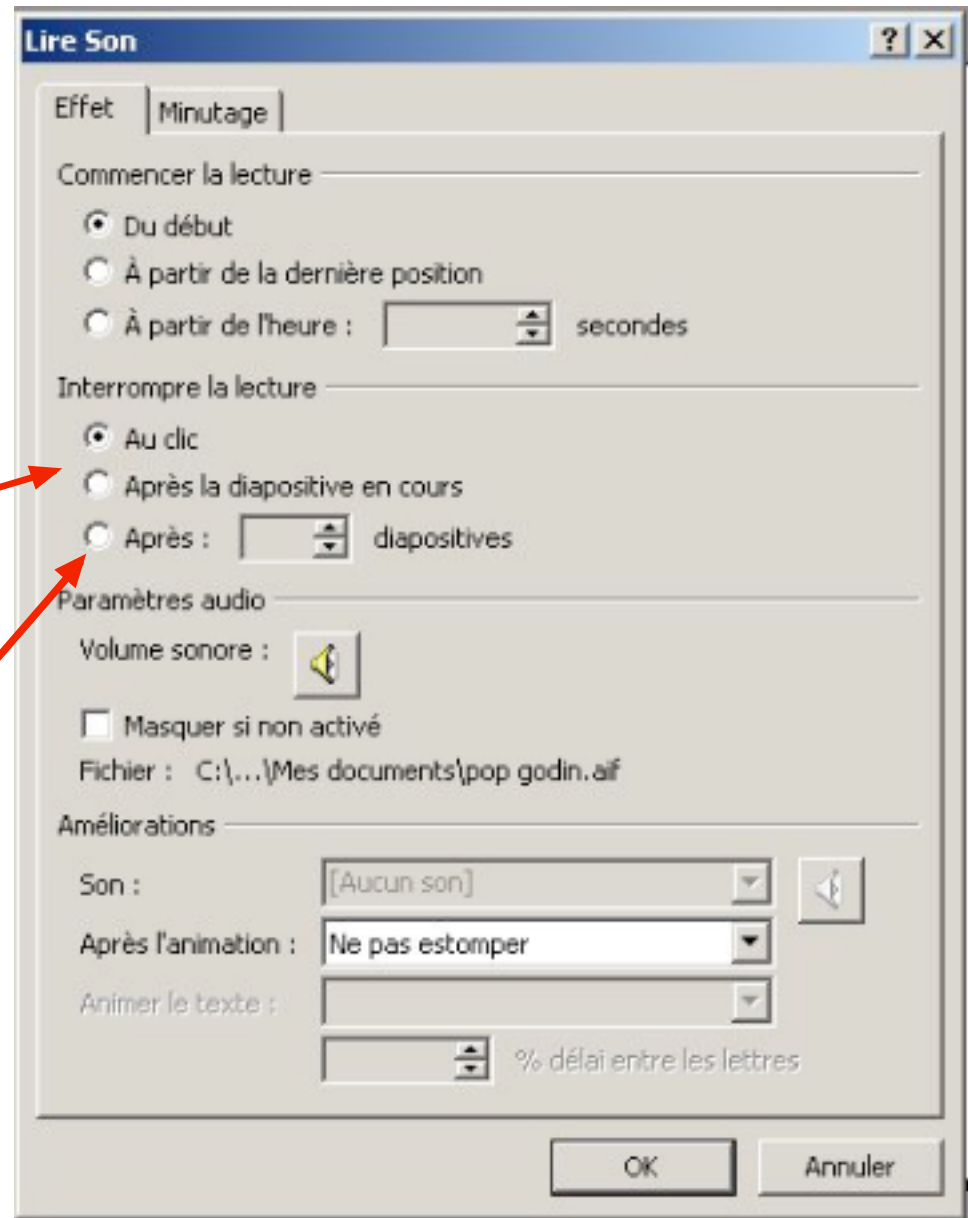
Lire Son

? X

Effet | Minutage

Commencer la lecture

Du début

À partir de la dernière position

À partir de l'heure : secondes

Interrompre la lecture

Au clic

Après la diapositive en cours

Après : diapositives

Paramètres audio

Volume sonore :

Masquer si non activé

Fichier : C:\...\Mes documents\pop godin.aif

Améliorations

Son : [Aucun son]

Après l'animation : Ne pas estomper

Animer le texte :

% délai entre les lettres

OK

Annuler